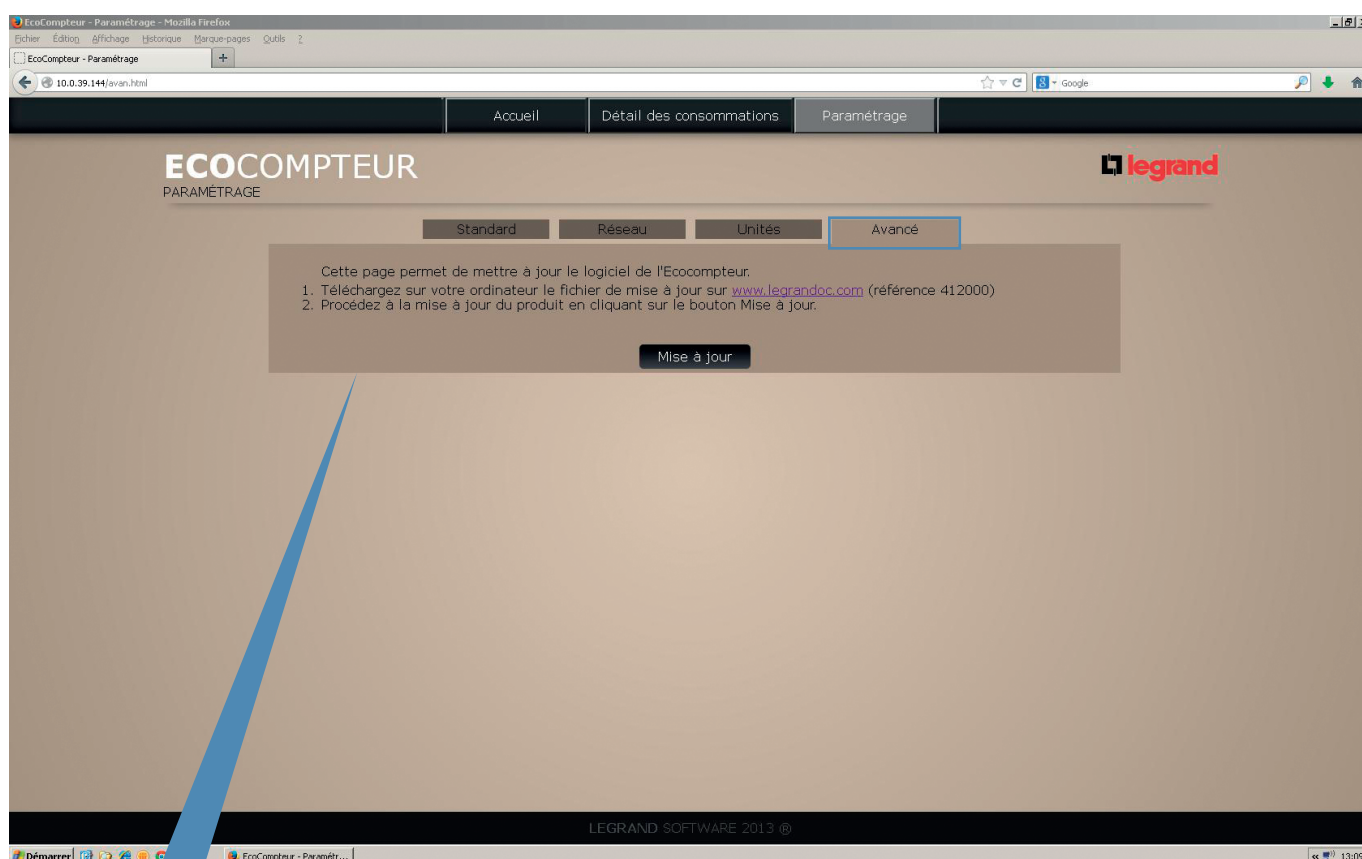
EcoCompteur - Paramétrage - Mozilla Firefox

Fichier Édition Affichage Historique Marque-pages Outils ?

EcoCompteur - Paramétrage

10.0.39.144/avan.html

Google

Accueil | Détail des consommations | Paramétrage

ECOCOMPTEUR
PARAMÉTRAGE

legrand

Standard | Réseau | Unités | Avancé

Cette page permet de mettre à jour le logiciel de l'Ecocompteur.
1. Téléchargez sur votre ordinateur le fichier de mise à jour sur www.legrandoc.com (référence 412000)
2. Procédez à la mise à jour du produit en cliquant sur le bouton Mise à jour.

Mise à jour

LEGRAND SOFTWARE 2013 ®

Démarrer | EcoCompteur - Paramétr...

13:0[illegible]